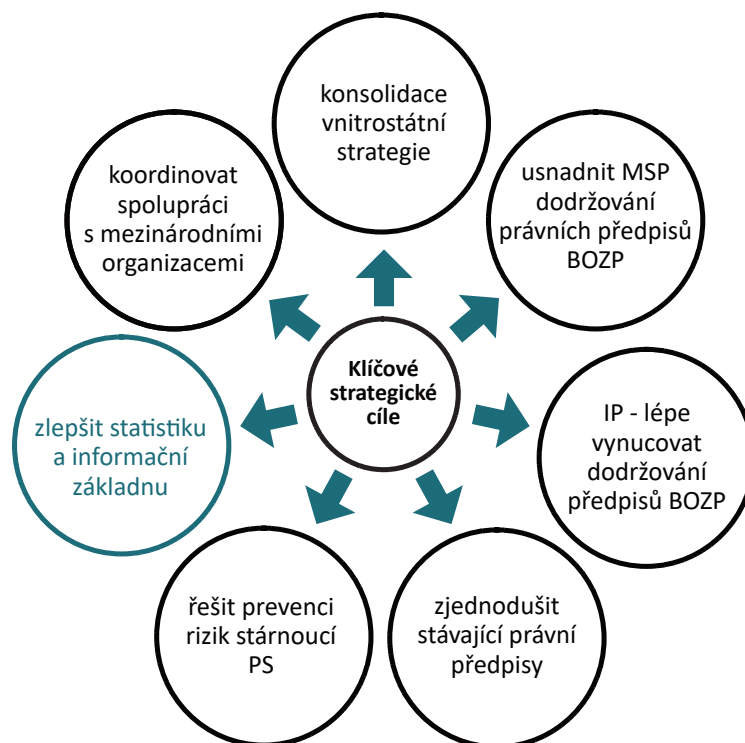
Klíčové strategické cíle

konsolidace vnitrostátní strategie

usnadnit MSP dodržování právních předpisů BOZP

IP - lépe vynucovat dodržování předpisů BOZP

zjednodušit stávající právní předpisy

řešit prevenci rizik stárnoucí PS

zlepšit statistiku a informační základnu

koordinovat spolupráci s mezinárodními organizacemi